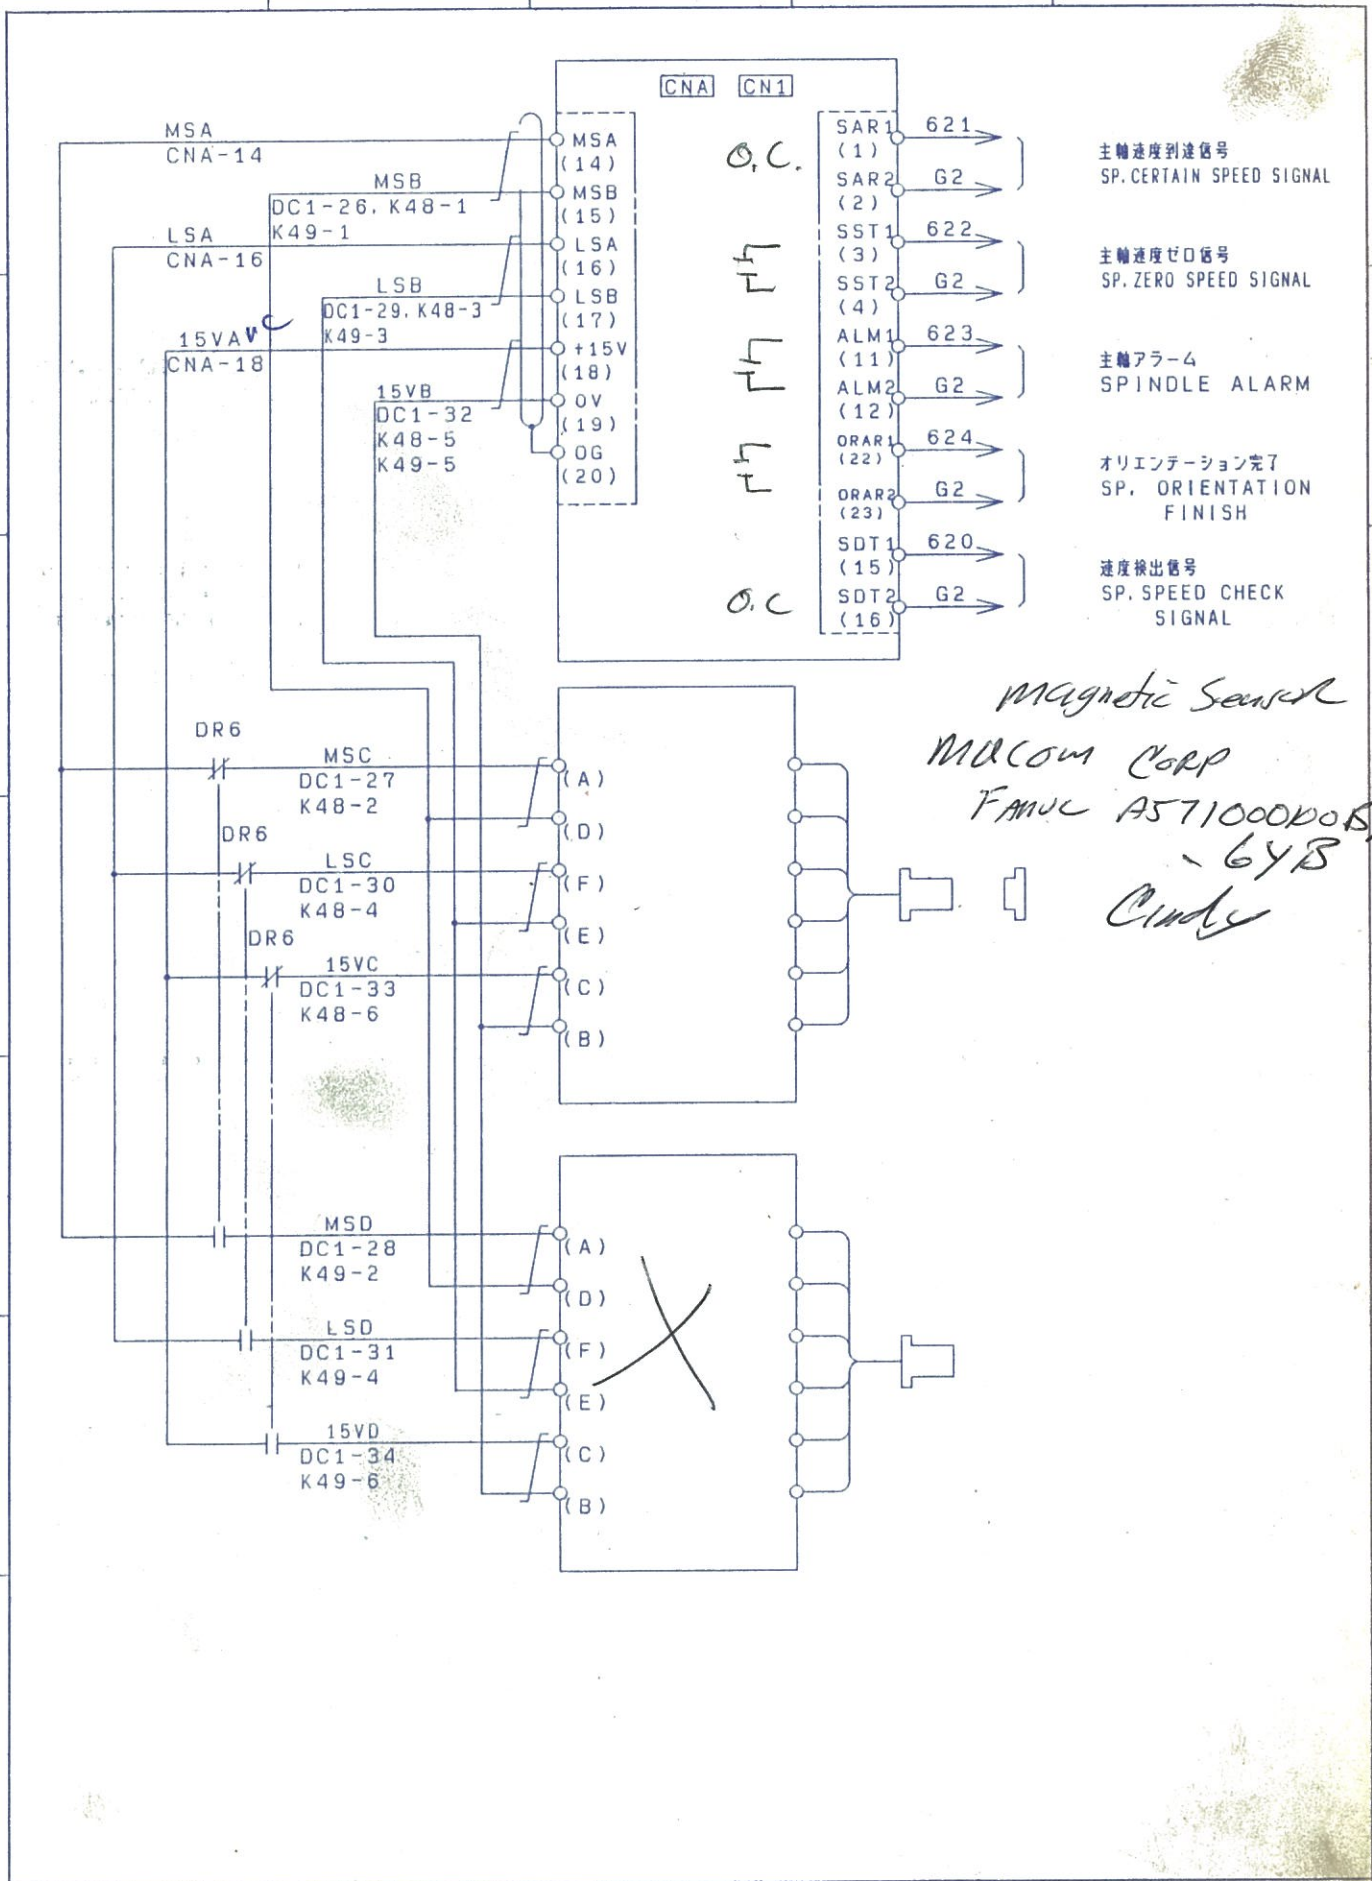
CNA CN1

MSA
CNA-14
MSB
DC1-26, K48-1
K49-1
LSA
CNA-16
LSB
DC1-29, K48-3
K49-3
15VA VC
CNA-18
15VB
DC1-32
K48-5
K49-5

MSA
(14)
MSB
(15)
LSA
(16)
LSB
(17)
+15V
(18)
0V
(19)
0G
(20)

O.C.

O.C

SAR1
(1)
SAR2
(2)
SST1
(3)
SST2
(4)
ALM1
(11)
ALM2
(12)
ORAR1
(22)
ORAR2
(23)
SDT1
(15)
SDT2
(16)

621
G2
622
G2
623
G2
624
G2
620
G2

主軸速度到達信号
SP. CERTAIN SPEED SIGNAL

主軸速度ゼロ信号
SP. ZERO SPEED SIGNAL

主軸アラーム
SPINDLE ALARM

オリエンテーション完了
SP. ORIENTATION FINISH

速度検出信号
SP. SPEED CHECK SIGNAL

magnetic Sensor
Macom Corp
FANUC A571000006
-6YB
Cindy

DR6
MSC
DC1-27
K48-2
DR6
LSC
DC1-30
K48-4
DR6
15VC
DC1-33
K48-6

(A)
(D)
(F)
(E)
(C)
(B)

MSD
DC1-28
K49-2
LSD
DC1-31
K49-4
15VD
DC1-34
K49-6

(A)
(D)
(F)
(E)
(C)
(B)